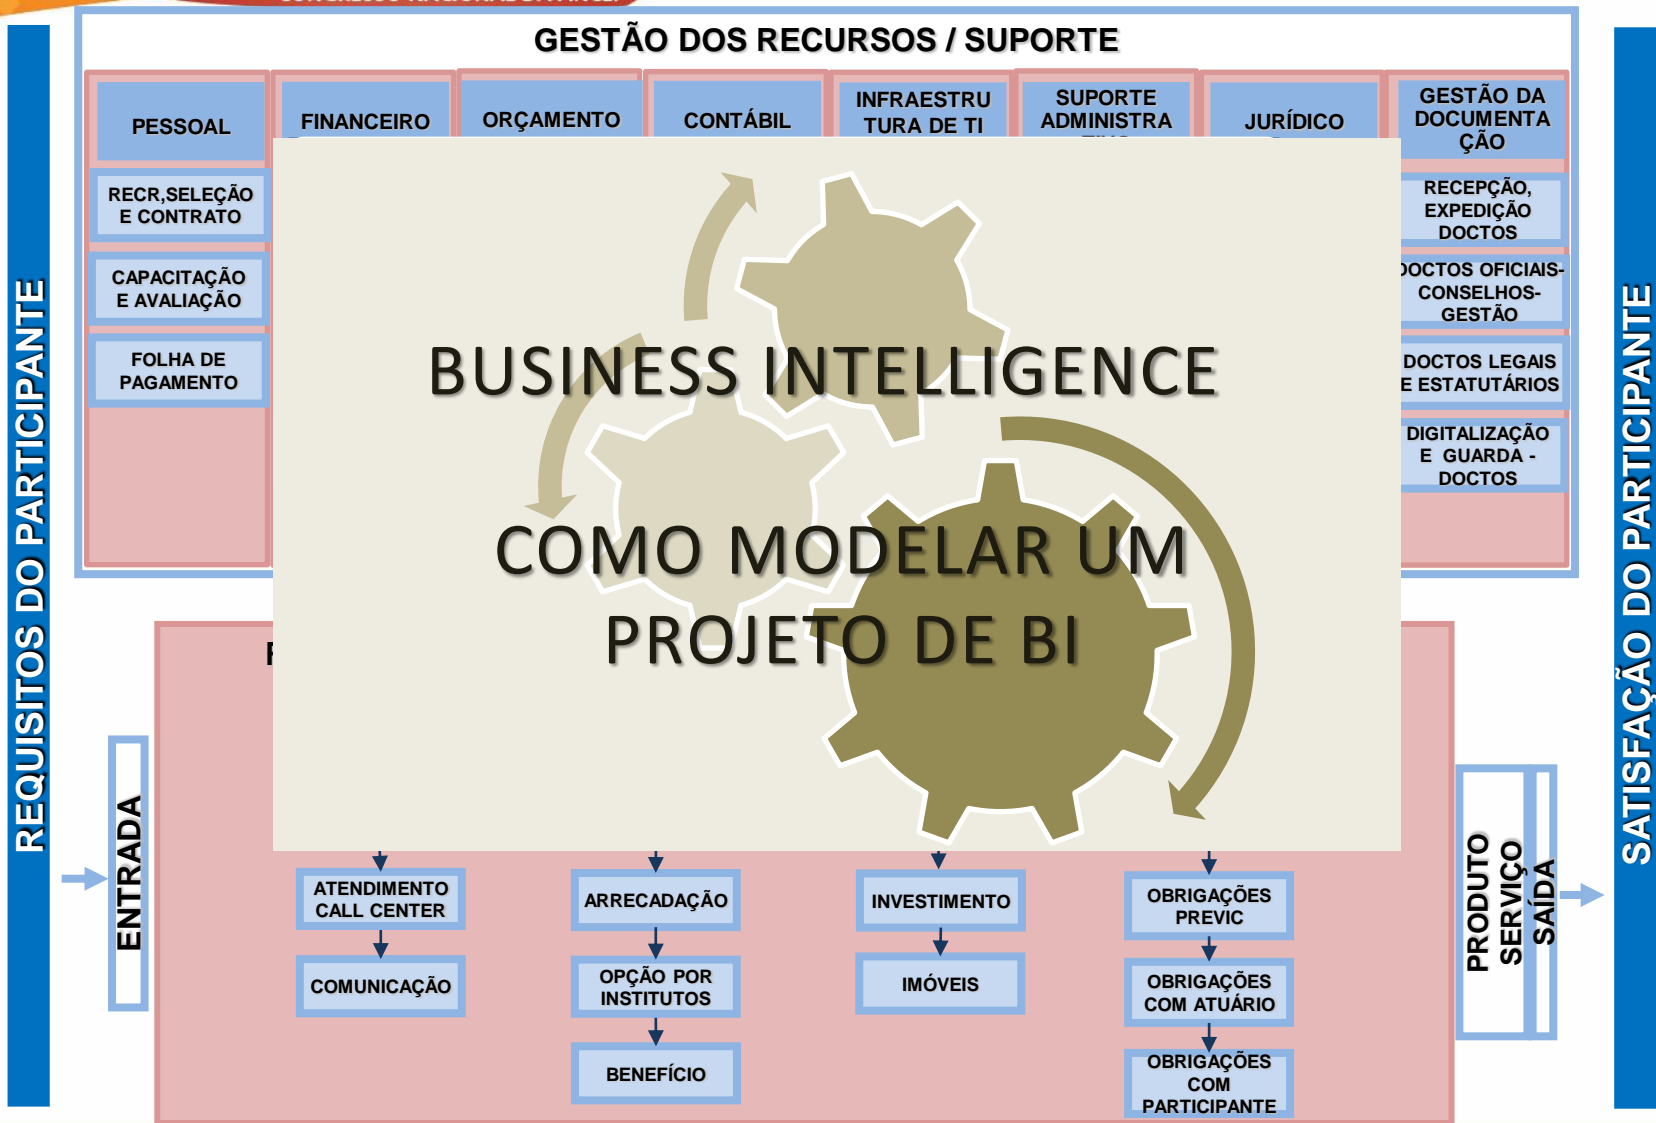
GESTÃO DOS RECURSOS / SUPORTE

PESSOAL
FINANCEIRO
ORÇAMENTO
CONTÁBIL
INFRAESTRUTURA DE TI
SUPORTE ADMINISTRA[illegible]
JURÍDICO
GESTÃO DA DOCUMENTAÇÃO

RECR,SELEÇÃO E CONTRATO
CAPACITAÇÃO E AVALIAÇÃO
FOLHA DE PAGAMENTO

RECEPÇÃO, EXPEDIÇÃO DOCTOS
DOCTOS OFICIAIS-CONSELHOS-GESTÃO
DOCTOS LEGAIS E ESTATUTÁRIOS
DIGITALIZAÇÃO E GUARDA - DOCTOS

REQUISITOS DO PARTICIPANTE

BUSINESS INTELLIGENCE

COMO MODELAR UM PROJETO DE BI

F

ENTRADA

ATENDIMENTO CALL CENTER
COMUNICAÇÃO
ARRECADAÇÃO
OPÇÃO POR INSTITUTOS
BENEFÍCIO
INVESTIMENTO
IMÓVEIS
OBRIGAÇÕES PREVIC
OBRIGAÇÕES COM ATUÁRIO
OBRIGAÇÕES COM PARTICIPANTE

PRODUTO SERVIÇO
SAÍDA

SATISFAÇÃO DO PARTICIPANTE